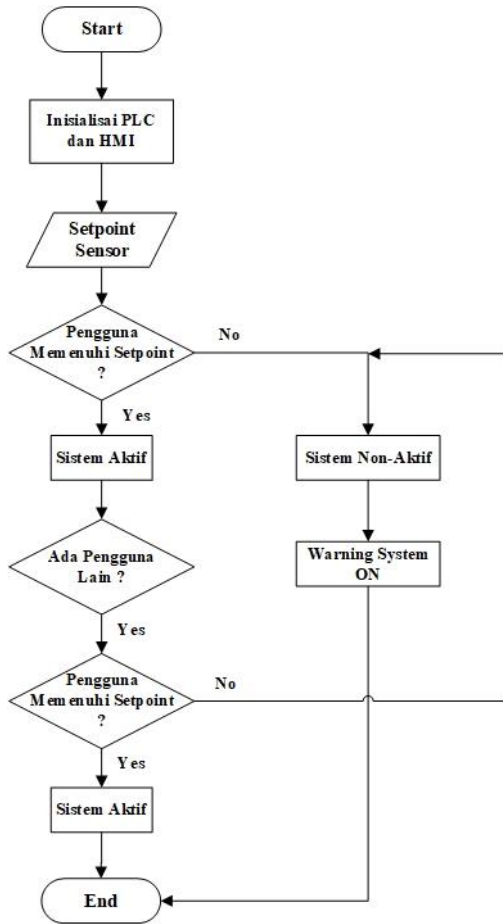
Start

Inisialisai PLC dan HMI

Setpoint Sensor

Pengguna Memenuhi Setpoint ?

No

Yes

Sistem Aktif

Sistem Non-Aktif

Warning System ON

Ada Pengguna Lain ?

Yes

Pengguna Memenuhi Setpoint ?

No

Yes

Sistem Aktif

End